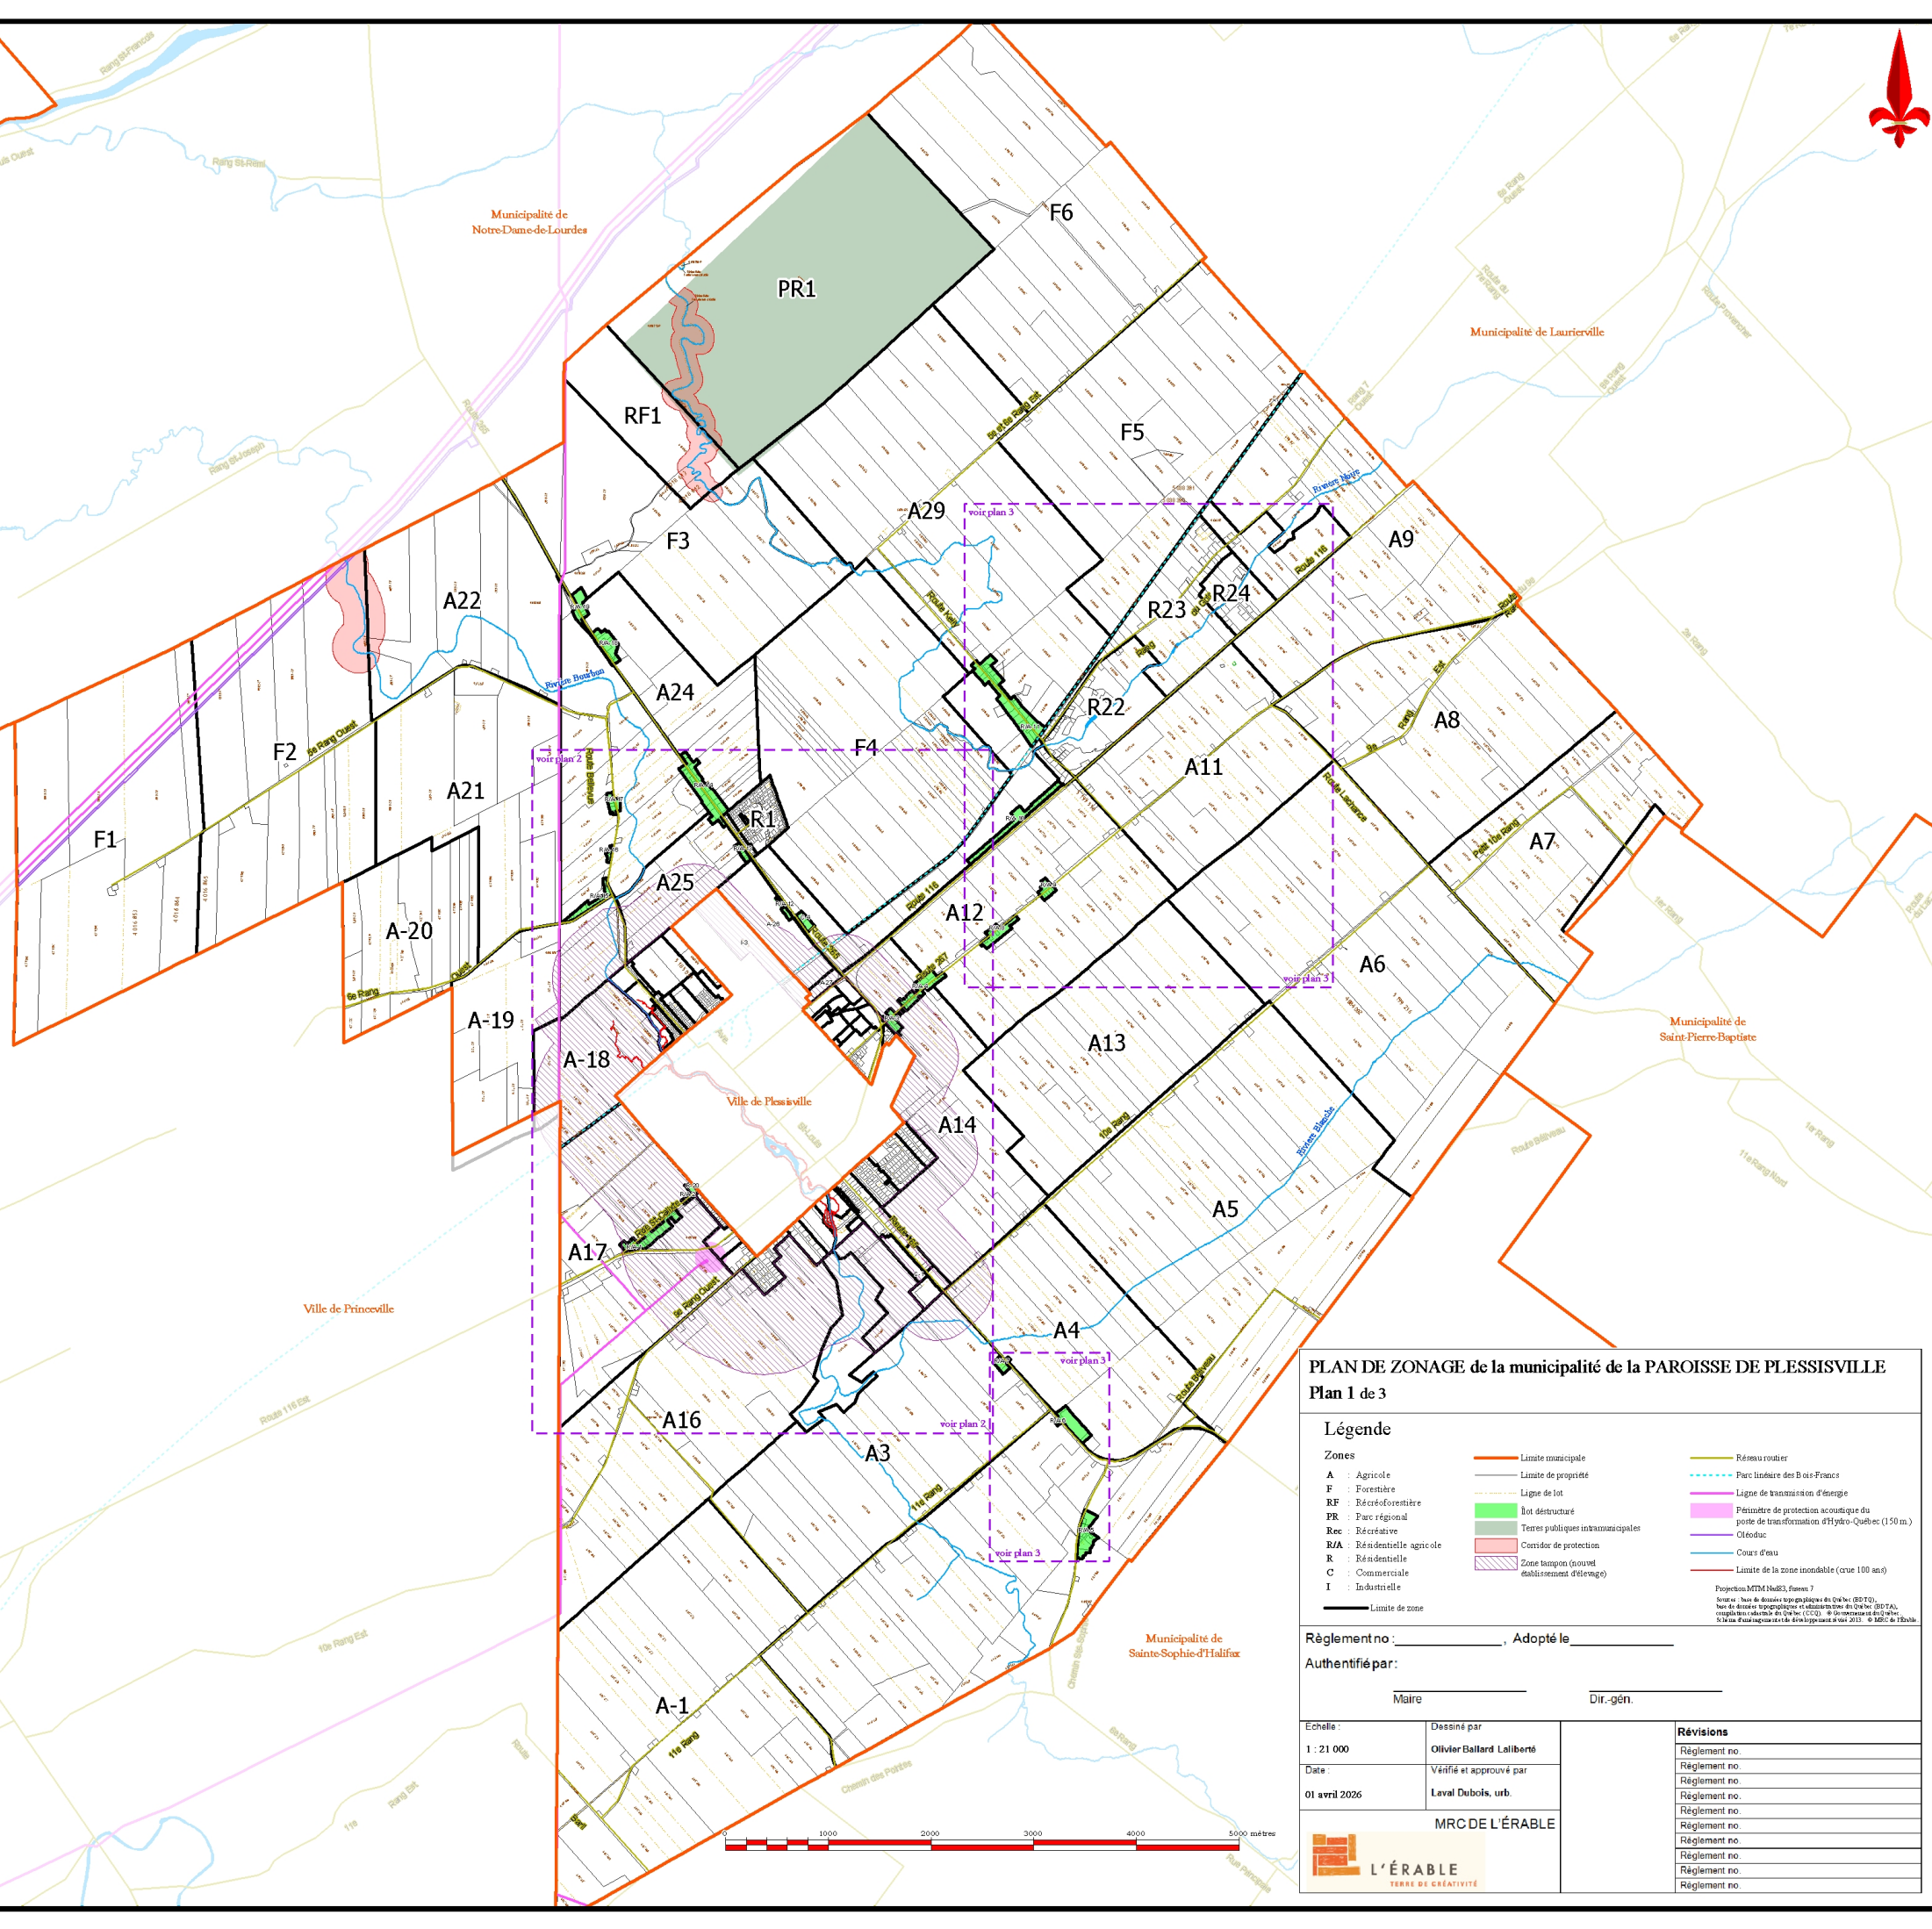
Municipalité de Notre-Dame-de-Lourdes

Municipalité de Laurierville

Municipalité de Saint-Pierre-Baptiste

Ville de Plessisville

Ville de Princeville

Municipalité de Sainte-Sophie-d'Halifax

PR1
RF1
F6
F5
F3
F4
F2
F1
A29
A22
A24
A21
A-20
A-19
A-18
A25
R1
A12
R23
R24
R22
A9
A8
A11
A7
A6
A13
A14
A5
A4
A17
A16
A3
A-1

voir plan 2
voir plan 3
voir plan 3
voir plan 2
voir plan 3
voir plan 3

Rivière Bourbon
Rivière Noire
Rivière Blanche
6e Rang Ouest
6e Rang
6e et 6a Rang Est
Route 116
Route 265
Route 267
Route Kelly
Route Lachance
Petit 8e Rang
10e Rang
11e Rang
9e Rang
Route Bellevue
Rang St-François
Rang St-Rémi
Rang St-Joseph
Route 116 Est
10e Rang Est
Chemin des Pointes
Route Bérubé
1er Rang
11e Rang Nord
Route Principale

PLAN DE ZONAGE de la municipalité de la PAROISSE DE PLESSISVILLE
Plan 1 de 3

Légende

Zones
A : Agricole
F : Forestière
RF : Récréoforestière
PR : Parc régional
Rec : Récréative
R/A : Résidentielle agricole
R : Résidentielle
C : Commerciale
I : Industrielle
Limite de zone

Limite municipale
Limite de propriété
Ligne de lot
Îlot déstructuré
Terres publiques intramunicipales
Corridor de protection
Zone tampon (nouvel établissement d'élevage)

Réseau routier
Parc linéaire des Bois-Francs
Ligne de transmission d'énergie
Périmètre de protection acoustique du poste de transformation d'Hydro-Québec (150 m.)
Oléoduc
Cours d'eau
Limite de la zone inondable (crue 100 ans)

Projection MTM Nad83, fuseau 7

Règlement no : ____________, Adopté le ____________
Authentifié par :
Maire
Dir.-gén.

Échelle :
1 : 21 000
Dessiné par
Olivier Ballard Laliberté
Date :
01 avril 2026
Vérifié et approuvé par
Laval Dubois, urb.

MRC DE L'ÉRABLE
L'ÉRABLE
TERRE DE CRÉATIVITÉ

Révisions
Règlement no.
Règlement no.
Règlement no.
Règlement no.
Règlement no.
Règlement no.
Règlement no.
Règlement no.
Règlement no.
Règlement no.

0 1000 2000 3000 4000 5000 mètres